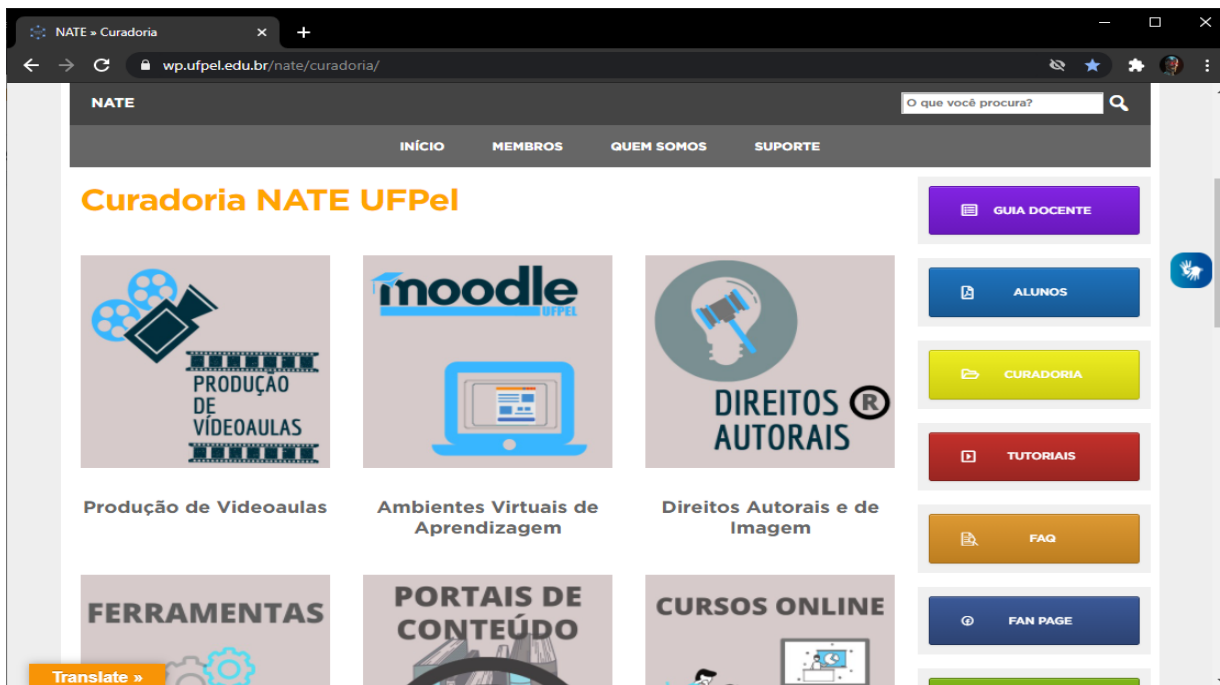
NATE » Curadoria
wp.ufpel.edu.br/nate/curadoria/

NATE
O que você procura?

INÍCIO MEMBROS QUEM SOMOS SUPORTE

Curadoria NATE UFPel

PRODUÇÃO DE VÍDEOAULAS
Produção de Videoaulas

moodle UFPEL
Ambientes Virtuais de Aprendizagem

DIREITOS AUTORAIS ®
Direitos Autorais e de Imagem

FERRAMENTAS

PORTAIS DE CONTEÚDO

CURSOS ONLINE

GUIA DOCENTE
ALUNOS
CURADORIA
TUTORIAIS
FAQ
FAN PAGE

Translate »